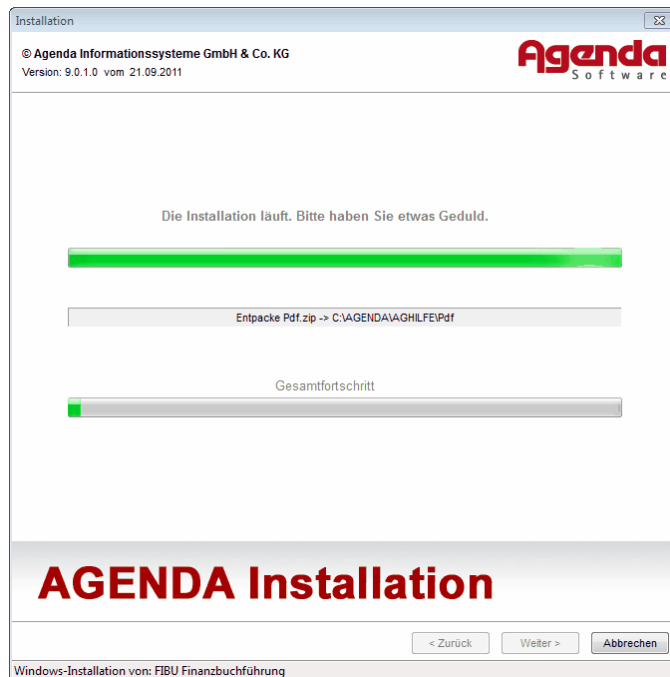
Installation

© Agenda Informationssysteme GmbH & Co. KG
Version: 9.0.1.0 vom 21.09.2011

Agenda
Software

Die Installation läuft. Bitte haben Sie etwas Geduld.

Entpacke Pdf.zip -> C:\AGENDA\AGHILFE\Pdf

Gesamtfortschritt

AGENDA Installation

< Zurück
Weiter >
Abbrechen

Windows-Installation von: FIBU Finanzbuchführung